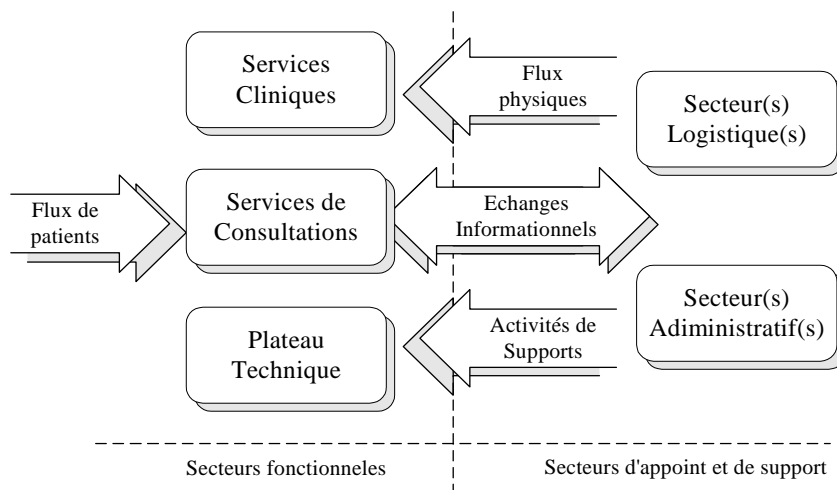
Services Cliniques

Flux physiques

Secteur(s) Logistique(s)

Flux de patients

Services de Consultations

Echanges Informationnels

Secteur(s) Adiministratif(s)

Plateau Technique

Activités de Supports

Secteurs fonctionnels

Secteurs d'appoint et de support